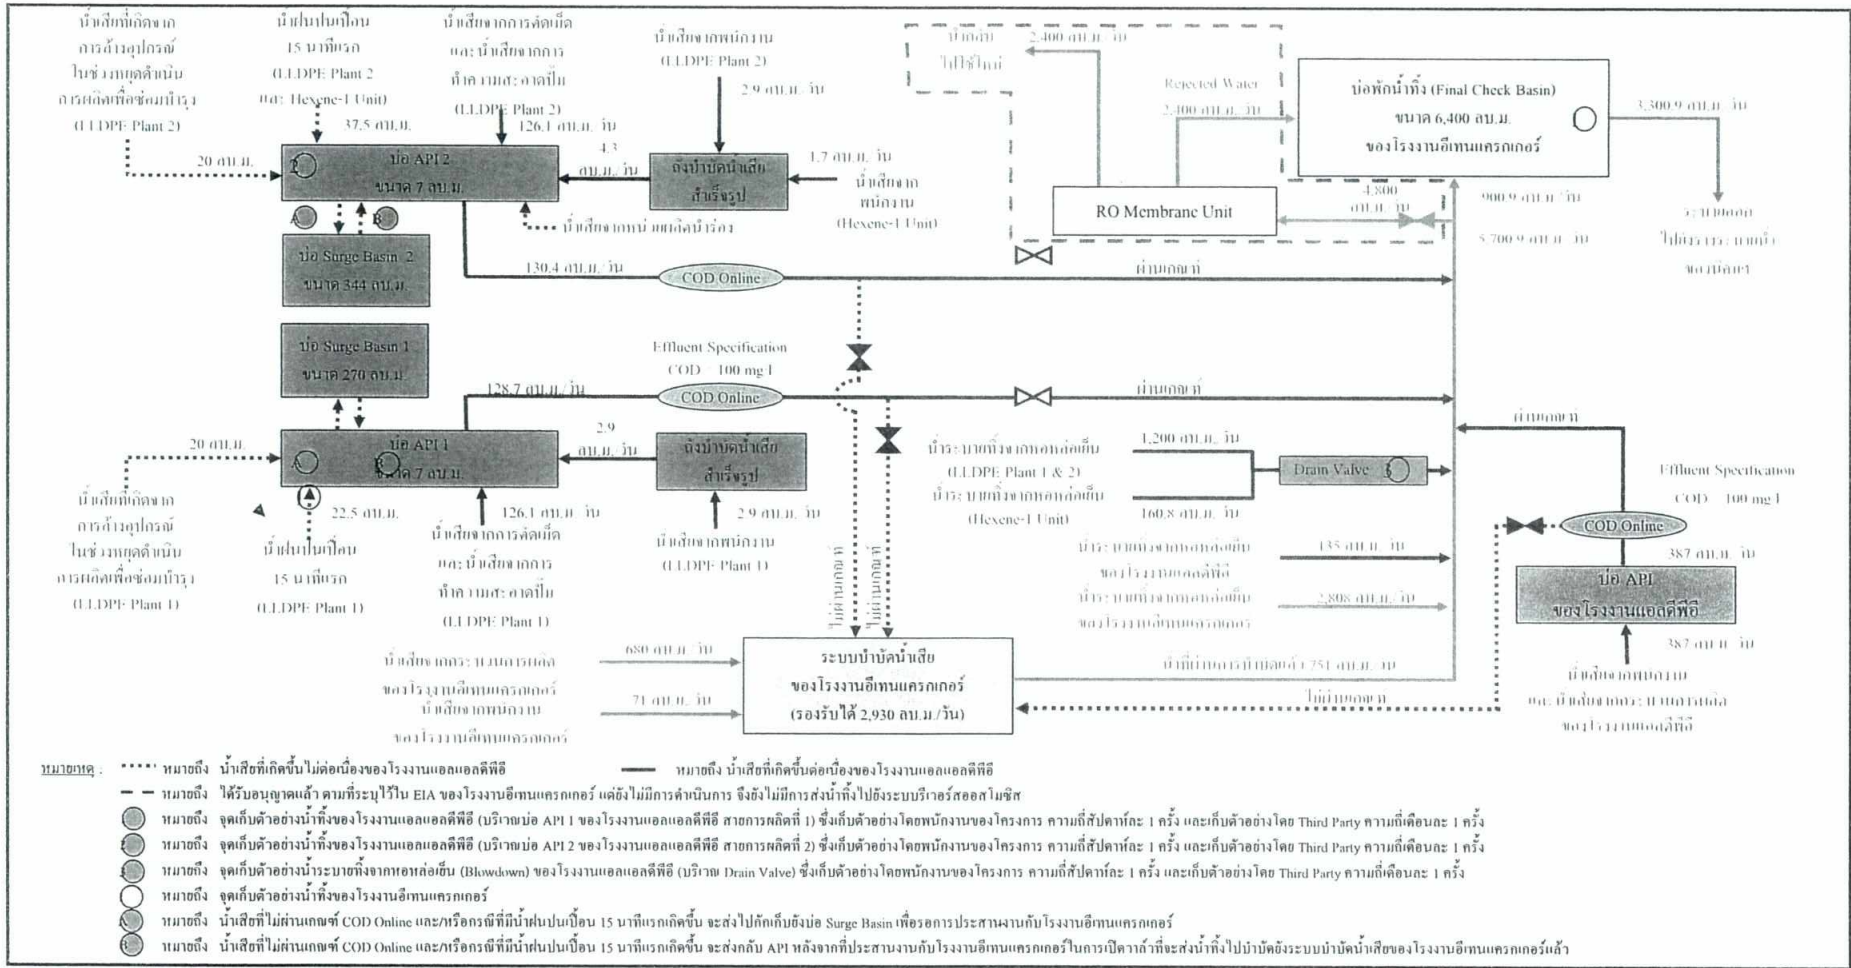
น้ำเสียที่เกิดจากการล้างอุปกรณ์ในช่วงหยุดดำเนินการผลิตเพื่อซ่อมบำรุง (LLDPE Plant 2)

น้ำฝนปนเปื้อน 15 นาทีแรก (LLDPE Plant 2 และ Hexene-1 Unit)

น้ำเสียจากการตัดเม็ดและน้ำเสียจากการทำความสะอาดปั๊ม (LLDPE Plant 2)

น้ำเสียจากพนักงาน (LLDPE Plant 2)

2.9 ลบ.ม./วัน

37.5 ลบ.ม.

126.1 ลบ.ม./วัน

20 ลบ.ม.

4.3 ลบ.ม./วัน

บ่อ API 2 ขนาด 7 ลบ.ม.

ถังบำบัดน้ำเสียสำเร็จรูป

1.7 ลบ.ม./วัน

น้ำเสียจากพนักงาน (Hexene-1 Unit)

น้ำเสียจากหน่วยผลิตบำรุง

บ่อ Surge Basin 2 ขนาด 344 ลบ.ม.

130.4 ลบ.ม./วัน

COD Online

น้ำเสีย ไปใช้ใหม่

2,400 ลบ.ม./วัน

Rejected Water 2,400 ลบ.ม./วัน

บ่อพักน้ำทิ้ง (Final Check Basin) ขนาด 6,400 ลบ.ม. ของโรงงานอีเทนแครกเกอร์

3,300.9 ลบ.ม./วัน

RO Membrane Unit

4,800 ลบ.ม./วัน

900.9 ลบ.ม./วัน

5,700.9 ลบ.ม./วัน

ระบายออกไปยังระบบรางน้ำของนิคมฯ

ผ่านเกณฑ์

บ่อ Surge Basin 1 ขนาด 270 ลบ.ม.

Effluent Specification COD = 100 mg/l

128.7 ลบ.ม./วัน

COD Online

ผ่านเกณฑ์

20 ลบ.ม.

2.9 ลบ.ม./วัน

บ่อ API 1 ขนาด 7 ลบ.ม.

ถังบำบัดน้ำเสียสำเร็จรูป

น้ำระบายทิ้งจากหอหล่อเย็น (LLDPE Plant 1 & 2)

1,200 ลบ.ม./วัน

น้ำระบายทิ้งจากหอหล่อเย็น (Hexene-1 Unit)

160.8 ลบ.ม./วัน

Drain Valve

ผ่านเกณฑ์

Effluent Specification COD = 100 mg/l

น้ำเสียที่เกิดจากการล้างอุปกรณ์ในช่วงหยุดดำเนินการผลิตเพื่อซ่อมบำรุง (LLDPE Plant 1)

22.5 ลบ.ม.

น้ำฝนปนเปื้อน 15 นาทีแรก (LLDPE Plant 1)

126.1 ลบ.ม./วัน

น้ำเสียจากการตัดเม็ดและน้ำเสียจากการทำความสะอาดปั๊ม (LLDPE Plant 1)

2.9 ลบ.ม./วัน

น้ำเสียจากพนักงาน (LLDPE Plant 1)

ไม่ผ่านเกณฑ์

ไม่ผ่านเกณฑ์

น้ำระบายทิ้งจากหอหล่อเย็นของโรงงานแอลดีพีอี

135 ลบ.ม./วัน

น้ำระบายทิ้งจากหอหล่อเย็นของโรงงานอีเทนแครกเกอร์

2,808 ลบ.ม./วัน

COD Online

387 ลบ.ม./วัน

บ่อ API ของโรงงานแอลดีพีอี

387 ลบ.ม./วัน

น้ำเสียจากกระบวนการผลิตของโรงงานอีเทนแครกเกอร์

680 ลบ.ม./วัน

ระบบบำบัดน้ำเสียของโรงงานอีเทนแครกเกอร์ (รองรับได้ 2,930 ลบ.ม./วัน)

น้ำเสียจากพนักงานของโรงงานอีเทนแครกเกอร์

71 ลบ.ม./วัน

น้ำที่ผ่านการบำบัดแล้ว 751 ลบ.ม./วัน

ไม่ผ่านเกณฑ์

น้ำเสียจากพนักงานและน้ำเสียจากกระบวนการผลิตของโรงงานแอลดีพีอี

หมายเหตุ : หมายถึง น้ำเสียที่เกิดขึ้นไม่ต่อเนื่องของโรงงานแอลแอลดีพีอี

หมายถึง น้ำเสียที่เกิดขึ้นต่อเนื่องของโรงงานแอลแอลดีพีอี

หมายถึง ได้รับอนุญาตแล้ว ตามที่ระบุไว้ใน EIA ของโรงงานอีเทนแครกเกอร์ แต่ยังไม่มีการดำเนินการ จึงยังไม่มีการส่งน้ำทิ้งไปยังระบบรีเวอร์สออสโมซิส

หมายถึง จุดเก็บตัวอย่างน้ำทิ้งของโรงงานแอลแอลดีพีอี (บริเวณบ่อ API 1 ของโรงงานแอลแอลดีพีอี สายการผลิตที่ 1) ซึ่งเก็บตัวอย่างโดยพนักงานของโครงการ ความถี่สัปดาห์ละ 1 ครั้ง และเก็บตัวอย่างโดย Third Party ความถี่เดือนละ 1 ครั้ง

หมายถึง จุดเก็บตัวอย่างน้ำทิ้งของโรงงานแอลแอลดีพีอี (บริเวณบ่อ API 2 ของโรงงานแอลแอลดีพีอี สายการผลิตที่ 2) ซึ่งเก็บตัวอย่างโดยพนักงานของโครงการ ความถี่สัปดาห์ละ 1 ครั้ง และเก็บตัวอย่างโดย Third Party ความถี่เดือนละ 1 ครั้ง

หมายถึง จุดเก็บตัวอย่างน้ำระบายทิ้งจากหอหล่อเย็น (Blowdown) ของโรงงานแอลแอลดีพีอี (บริเวณ Drain Valve) ซึ่งเก็บตัวอย่างโดยพนักงานของโครงการ ความถี่สัปดาห์ละ 1 ครั้ง และเก็บตัวอย่างโดย Third Party ความถี่เดือนละ 1 ครั้ง

หมายถึง จุดเก็บตัวอย่างน้ำทิ้งของโรงงานอีเทนแครกเกอร์

หมายถึง น้ำเสียที่ไม่ผ่านเกณฑ์ COD Online และ/หรือกรณีที่มีน้ำฝนปนเปื้อน 15 นาทีแรกเกิดขึ้น จะส่งไปกักเก็บยังบ่อ Surge Basin เพื่อรอการประสานงานกับโรงงานอีเทนแครกเกอร์

หมายถึง น้ำเสียที่ไม่ผ่านเกณฑ์ COD Online และ/หรือกรณีที่มีน้ำฝนปนเปื้อน 15 นาทีแรกเกิดขึ้น จะส่งกลับ API หลังจากที่ประสานงานกับโรงงานอีเทนแครกเกอร์ในการเปิดวาล์วที่จะส่งน้ำทิ้งไปบำบัดยังระบบบำบัดน้ำเสียของโรงงานอีเทนแครกเกอร์แล้ว